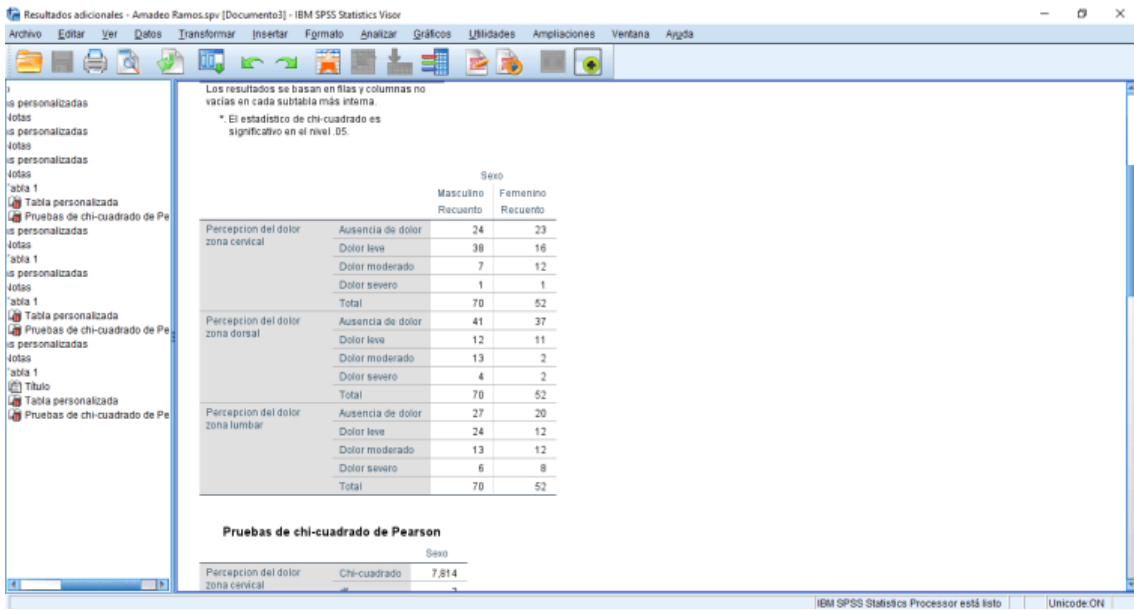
Resultados adicionales - Amadeo Ramos.spv [Documento3] - IBM SPSS Statistics Visor

Archivo Editar Ver Datos Transformar Insertar Formato Analizar Gráficos Utilidades Ampliaciones Ventana Ayuda

s personalizadas
Notas
s personalizadas
Notas
s personalizadas
Notas
Tabla 1
Tabla personalizada
Pruebas de chi-cuadrado de Pe
s personalizadas
Notas
Tabla 1
s personalizadas
Notas
Tabla 1
Tabla personalizada
Pruebas de chi-cuadrado de Pe
s personalizadas
Notas
Tabla 1
Título
Tabla personalizada
Pruebas de chi-cuadrado de Pe

Los resultados se basan en filas y columnas no vacías en cada subtabla más interna.

*. El estadístico de chi-cuadrado es significativo en el nivel .05.

| | | Sexo | |
|---|---|---|---|
| | | Masculino | Femenino |
| | | Recuento | Recuento |
| Percepcion del dolor zona cervical | Ausencia de dolor | 24 | 23 |
| | Dolor leve | 38 | 16 |
| | Dolor moderado | 7 | 12 |
| | Dolor severo | 1 | 1 |
| | Total | 70 | 52 |
| Percepcion del dolor zona dorsal | Ausencia de dolor | 41 | 37 |
| | Dolor leve | 12 | 11 |
| | Dolor moderado | 13 | 2 |
| | Dolor severo | 4 | 2 |
| | Total | 70 | 52 |
| Percepcion del dolor zona lumbar | Ausencia de dolor | 27 | 20 |
| | Dolor leve | 24 | 12 |
| | Dolor moderado | 13 | 12 |
| | Dolor severo | 6 | 8 |
| | Total | 70 | 52 |

Pruebas de chi-cuadrado de Pearson

| | | Sexo |
|---|---|---|
| Percepcion del dolor zona cervical | Chi-cuadrado | 7,814 |
| | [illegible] | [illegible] |

IBM SPSS Statistics Processor está listo | Unicode:ON